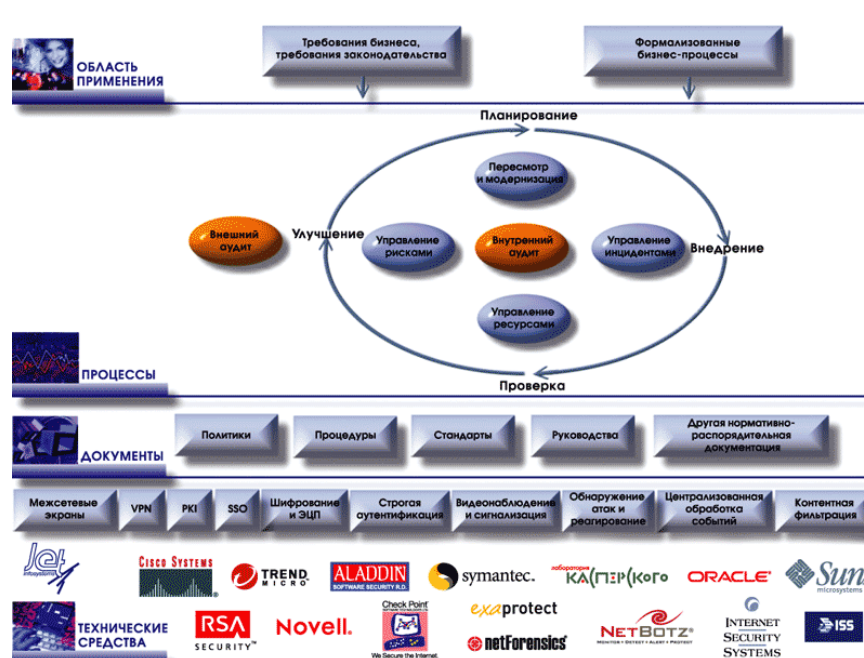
ОБЛАСТЬ ПРИМЕНЕНИЯ

Требования бизнеса, требования законодательства

Формализованные бизнес-процессы

Планирование

Пересмотр и модернизация

Внешний аудит

Улучшение

Управление рисками

Внутренний аудит

Управление инцидентами

Внедрение

Управление ресурсами

ПРОЦЕССЫ

Проверка

ДОКУМЕНТЫ

Политики

Процедуры

Стандарты

Руководства

Другая нормативно-распорядительная документация

Межсетевые экраны

VPN

PKI

SSO

Шифрование и ЭЦП

Строгая аутентификация

Видеонаблюдение и сигнализация

Обнаружение атак и реагирование

Централизованная обработка событий

Контентная фильтрация

Jet infosystems

Cisco Systems

TREND MICRO

ALADDIN SOFTWARE SECURITY R.D.

symantec.

Лаборатория Касперского

ORACLE

Sun microsystems

ТЕХНИЧЕСКИЕ СРЕДСТВА

RSA SECURITY

Novell.

Check Point

We Secure the Internet.

exaprotect

netForensics

NETBOTZ

INTERNET SECURITY SYSTEMS

ISS